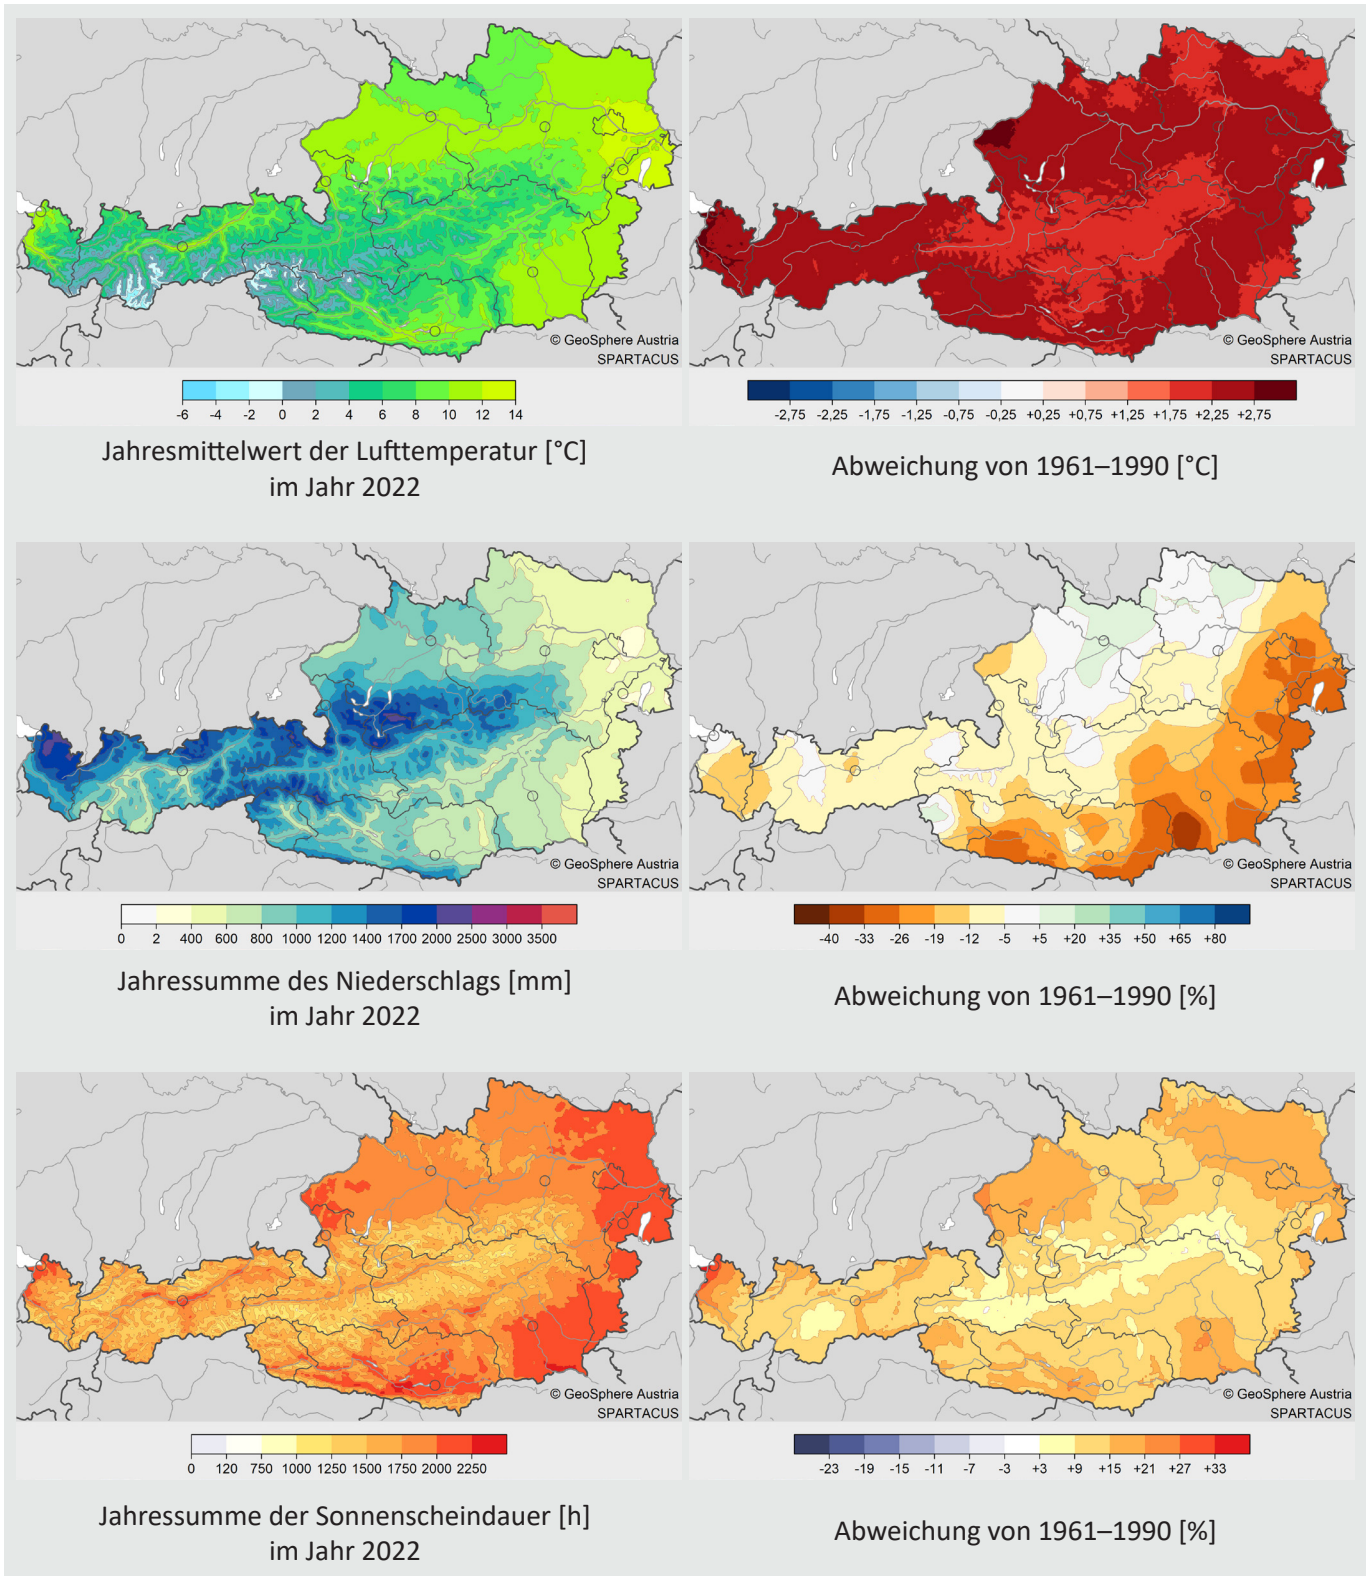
© GeoSphere Austria
SPARTACUS

-6 -4 -2 0 2 4 6 8 10 12 14

Jahresmittelwert der Lufttemperatur [°C] im Jahr 2022

© GeoSphere Austria
SPARTACUS

-2,75 -2,25 -1,75 -1,25 -0,75 -0,25 +0,25 +0,75 +1,25 +1,75 +2,25 +2,75

Abweichung von 1961–1990 [°C]

© GeoSphere Austria
SPARTACUS

0 2 400 600 800 1000 1200 1400 1700 2000 2500 3000 3500

Jahressumme des Niederschlags [mm] im Jahr 2022

© GeoSphere Austria
SPARTACUS

-40 -33 -26 -19 -12 -5 +5 +20 +35 +50 +65 +80

Abweichung von 1961–1990 [%]

© GeoSphere Austria
SPARTACUS

0 120 750 1000 1250 1500 1750 2000 2250

Jahressumme der Sonnenscheindauer [h] im Jahr 2022

© GeoSphere Austria
SPARTACUS

-23 -19 -15 -11 -7 -3 +3 +9 +15 +21 +27 +33

Abweichung von 1961–1990 [%]